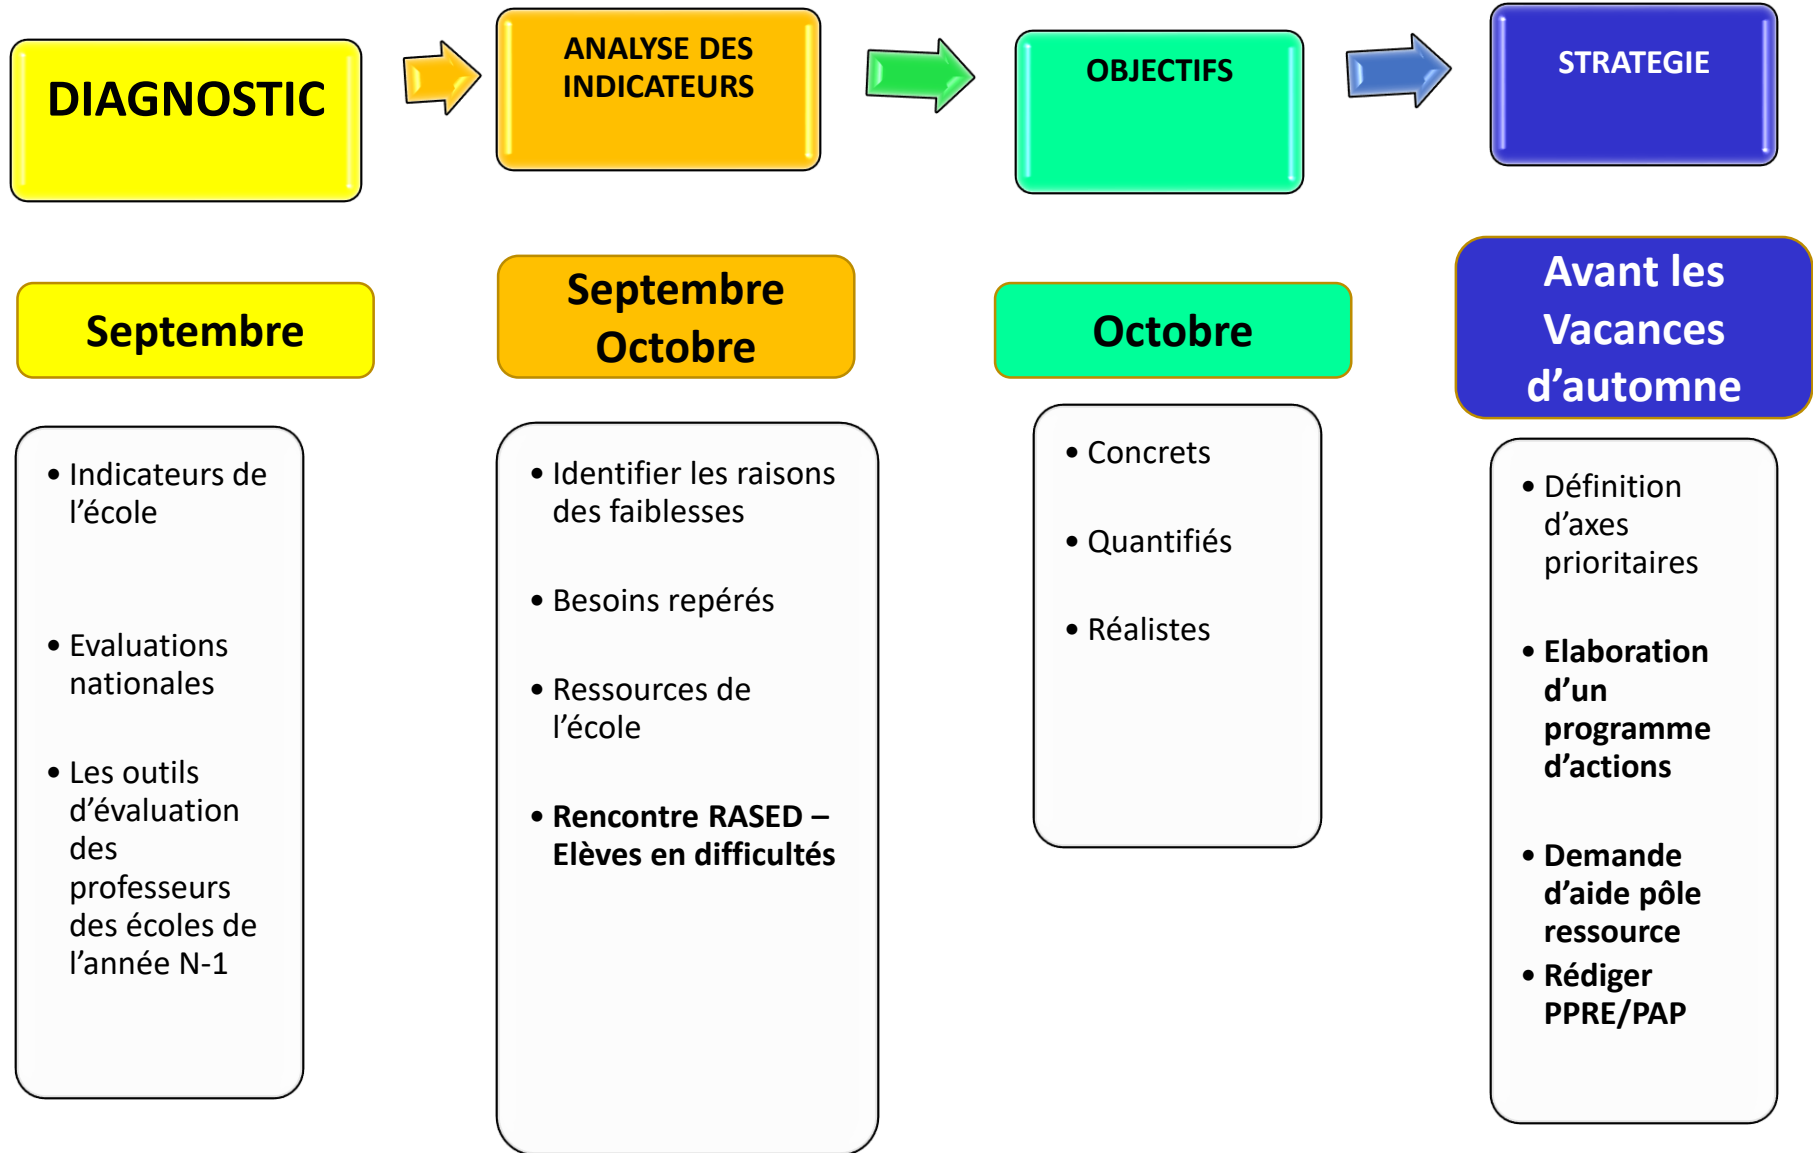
DIAGNOSTIC

ANALYSE DES INDICATEURS

OBJECTIFS

STRATEGIE

Septembre

Septembre Octobre

Octobre

Avant les Vacances d'automne

• Indicateurs de l'école

• Evaluations nationales

• Les outils d'évaluation des professeurs des écoles de l'année N-1

• Identifier les raisons des faiblesses

• Besoins repérés

• Ressources de l'école

• **Rencontre RASED – Elèves en difficultés**

• Concrets

• Quantifiés

• Réalistes

• Définition d'axes prioritaires

• **Elaboration d'un programme d'actions**

• **Demande d'aide pôle ressource**

• **Rédiger PPRE/PAP**